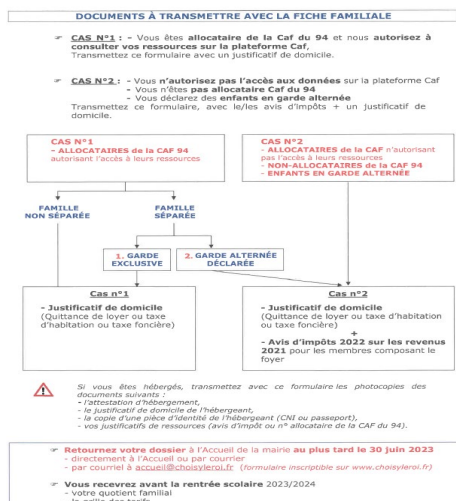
DOCUMENTS À TRANSMETTRE AVEC LA FICHE FAMILIALE

CAS N°1 : - Vous êtes allocataire de la Caf du 94 et nous autorisez à consulter vos ressources sur la plateforme Caf, Transmettez ce formulaire avec un justificatif de domicile.

CAS N°2 : - Vous n'autorisez pas l'accès aux données sur la plateforme Caf - Vous n'êtes pas allocataire Caf du 94 - Vous déclarez des enfants en garde alternée Transmettez ce formulaire, avec le/les avis d'impôts + un justificatif de domicile.

CAS N°1
- ALLOCATAIRES de la CAF 94 autorisant l'accès à leurs ressources

CAS N°2
- ALLOCATAIRES de la CAF n'autorisant pas l'accès à leurs ressources
- NON-ALLOCATAIRES de la CAF 94
- ENFANTS EN GARDE ALTERNÉE

FAMILLE NON SÉPARÉE

FAMILLE SÉPARÉE

1. GARDE EXCLUSIVE

2. GARDE ALTERNÉE DÉCLARÉE

Cas n°1
- Justificatif de domicile (Quittance de loyer ou taxe d'habitation ou taxe foncière)

Cas n°2
- Justificatif de domicile (Quittance de loyer ou taxe d'habitation ou taxe foncière)
+
- Avis d'impôts 2022 sur les revenus 2021 pour les membres composant le foyer

Si vous êtes hébergés, transmettez avec ce formulaire les photocopies des documents suivants :
- l'attestation d'hébergement,
- le justificatif de domicile de l'hébergeant,
- la copie d'une pièce d'identité de l'hébergeant (CNI ou passeport),
- vos justificatifs de ressources (avis d'impôt ou n° allocataire de la CAF du 94).

Retournez votre dossier à l'Accueil de la mairie au plus tard le 30 juin 2023
- directement à l'Accueil ou par courrier
- par courriel à accueil@choisyleroi.fr (formulaire inscriptible sur www.choisyleroi.fr)

Vous recevrez avant la rentrée scolaire 2023/2024
- votre quotient familial
- la grille des tarifs